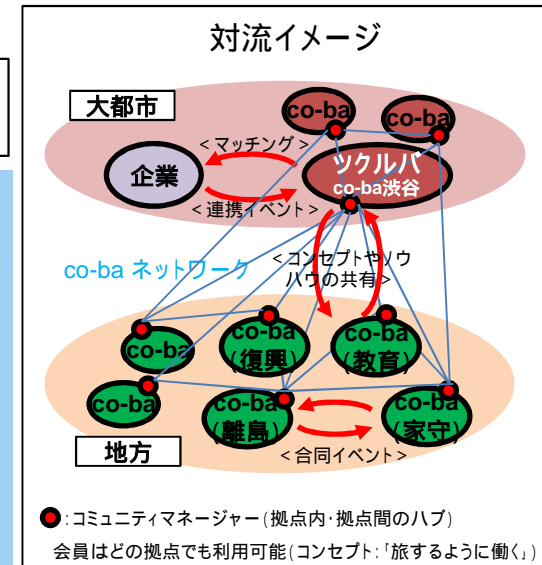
対流イメージ

大都市

co-ba

co-ba

<マッチング>

企業

ツクルバ
co-ba渋谷

<連携イベント>

co-ba ネットワーク

<コンセプトやノウハウの共有>

co-ba

co-ba
(復興)

co-ba
(教育)

co-ba

co-ba
(離島)

co-ba
(家守)

地方

<合同イベント>

:コミュニティマネージャー(拠点内･拠点間のハブ)

会員はどの拠点でも利用可能(コンセプト:「旅するように働く」)